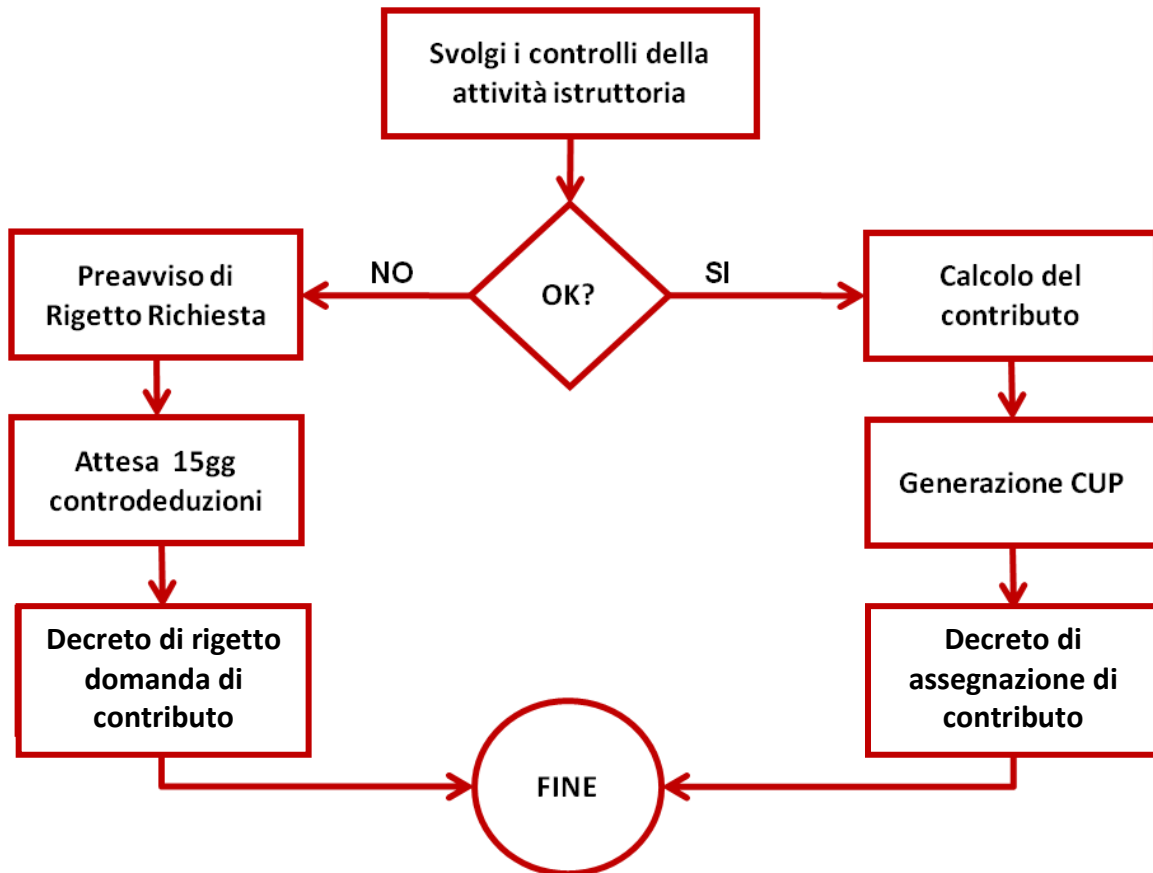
Svolgi i controlli della attività istruttoria

OK?

NO

SI

Preavviso di Rigetto Richiesta

Attesa 15gg controdeduzioni

Decreto di rigetto domanda di contributo

Calcolo del contributo

Generazione CUP

Decreto di assegnazione di contributo

FINE